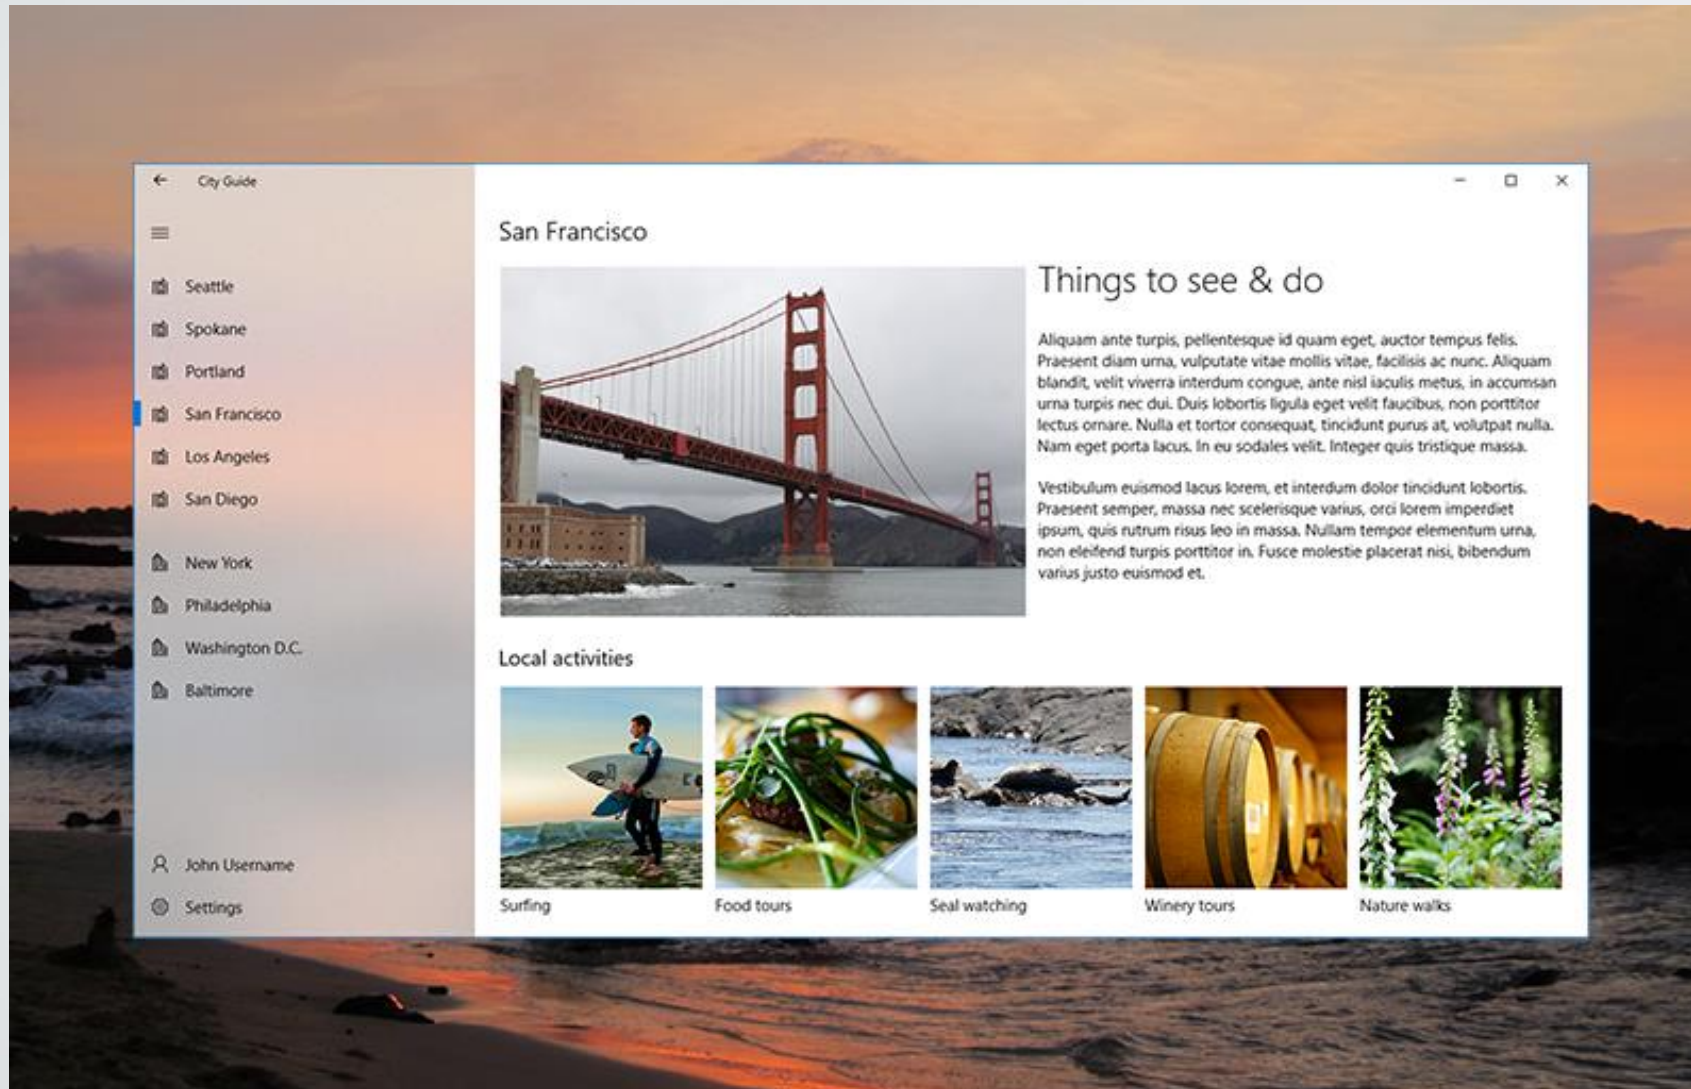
City Guide

Seattle
Spokane
Portland
San Francisco
Los Angeles
San Diego

New York
Philadelphia
Washington D.C.
Baltimore

John Username
Settings

San Francisco

Things to see & do

Aliquam ante turpis, pellentesque id quam eget, auctor tempus felis. Praesent diam urna, vulputate vitae mollis vitae, facilisis ac nunc. Aliquam blandit, velit viverra interdum congue, ante nisl iaculis metus, in accumsan urna turpis nec dui. Duis lobortis ligula eget velit faucibus, non porttitor lectus ornare. Nulla et tortor consequat, tincidunt purus at, volutpat nulla. Nam eget porta lacus. In eu sodales velit. Integer quis tristique massa.

Vestibulum euismod lacus lorem, et interdum dolor tincidunt lobortis. Praesent semper, massa nec scelerisque varius, orci lorem imperdiet ipsum, quis rutrum risus leo in massa. Nullam tempor elementum urna, non eleifend turpis porttitor in. Fusce molestie placerat nisi, bibendum varius justo euismod et.

Local activities

Surfing
Food tours
Seal watching
Winery tours
Nature walks